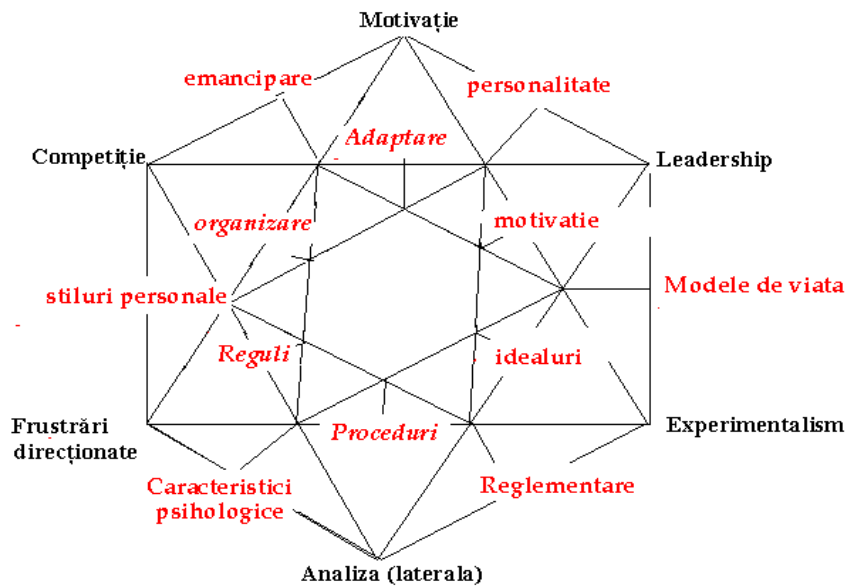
Motivație

emancipare

personalitate

Adaptare

Competiție

Leadership

organizare

motivatie

stiluri personale

Modele de viata

Reguli

idealuri

Frustrări direcționate

Proceduri

Experimentalism

Caracteristici psihologice

Reglementare

Analiza (laterala)